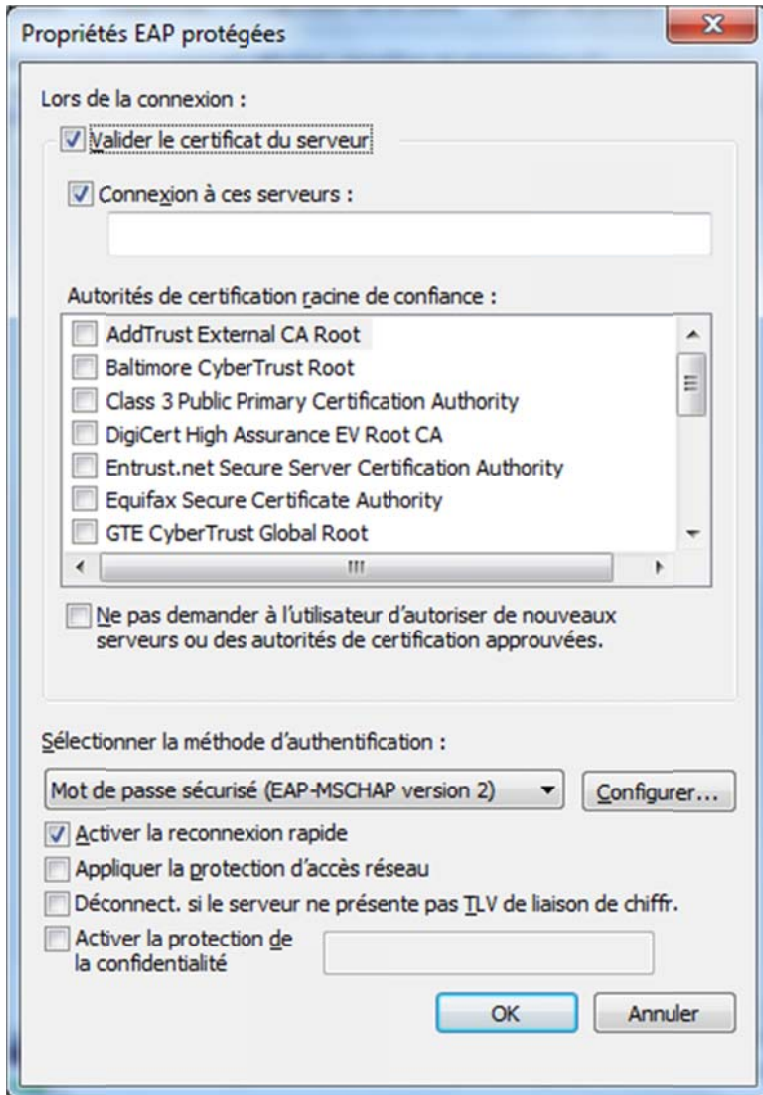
Propriétés EAP protégées

Lors de la connexion :

Valider le certificat du serveur

Connexion à ces serveurs :

Autorités de certification racine de confiance :

AddTrust External CA Root
Baltimore CyberTrust Root
Class 3 Public Primary Certification Authority
DigiCert High Assurance EV Root CA
Entrust.net Secure Server Certification Authority
Equifax Secure Certificate Authority
GTE CyberTrust Global Root

III

Ne pas demander à l'utilisateur d'autoriser de nouveaux serveurs ou des autorités de certification approuvées.

Sélectionner la méthode d'authentification :

Mot de passe sécurisé (EAP-MSCHAP version 2)

Configurer...

Activer la reconnexion rapide
Appliquer la protection d'accès réseau
Déconnect. si le serveur ne présente pas TLV de liaison de chiffr.
Activer la protection de la confidentialité

OK
Annuler